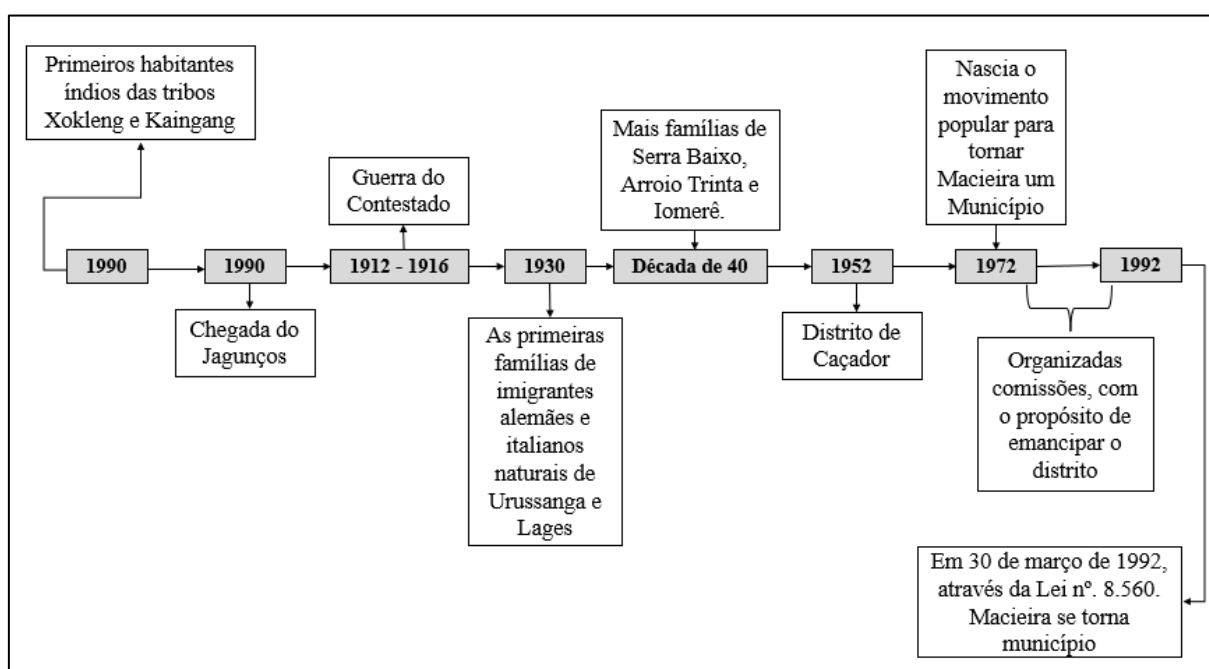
Primeiros habitantes índios das tribos Xokleng e Kaingang

1990

1990

Chegada do Jagunços

Guerra do Contestado

1912 - 1916

1930

As primeiras famílias de imigrantes alemães e italianos naturais de Urussanga e Lages

Mais famílias de Serra Baixo, Arroio Trinta e Iomerê.

Década de 40

1952

Distrito de Caçador

Nascia o movimento popular para tornar Macieira um Município

1972

1992

Organizadas comissões, com o propósito de emancipar o distrito

Em 30 de março de 1992, através da Lei nº. 8.560. Macieira se torna município